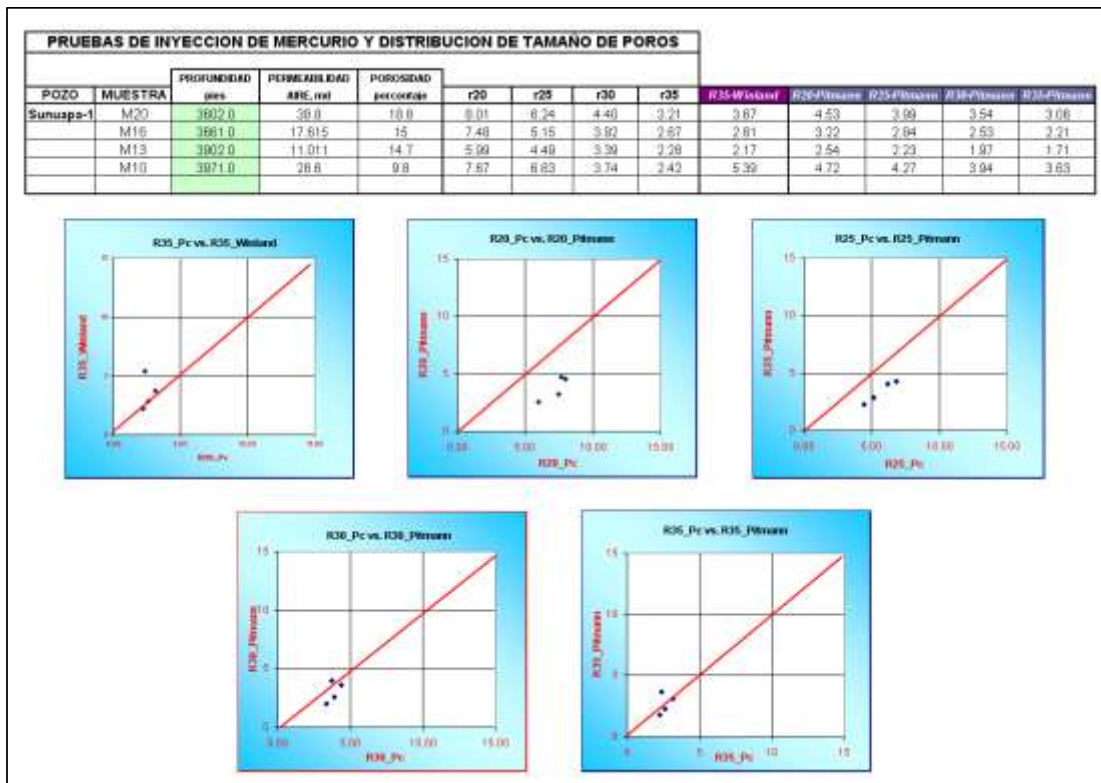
PRUEBAS DE INYECCION DE MERCURIO Y DISTRIBUCION DE TAMAÑO DE POROS

| POZO | MUESTRA | PROFUNDIDAD pies | PERMEABILIDAD AIRE, md | POROSIDAD porcentaje | r20 | r25 | r30 | r35 | R35-Winland | R20-Pittmann | R25-Pittmann | R30-Pittmann | R35-Pittmann |
|---|---|---|---|---|---|---|---|---|---|---|---|---|---|
| Sunuapa-1 | M20 | 3802.0 | 38.8 | 18.8 | 8.01 | 6.24 | 4.40 | 3.21 | 3.87 | 4.53 | 3.99 | 3.54 | 3.06 |
| | M16 | 3861.0 | 17.615 | 15 | 7.48 | 5.15 | 3.82 | 2.67 | 2.81 | 3.22 | 2.84 | 2.53 | 2.21 |
| | M13 | 3902.0 | 11.011 | 14.7 | 5.99 | 4.49 | 3.39 | 2.28 | 2.17 | 2.54 | 2.23 | 1.97 | 1.71 |
| | M10 | 3971.0 | 28.6 | 9.8 | 7.67 | 6.83 | 3.74 | 2.42 | 5.39 | 4.72 | 4.27 | 3.94 | 3.63 |

R35_Pc vs. R35_Winland
R35_Winland
R35_Pc
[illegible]

R20_Pc vs. R20_Pittmann
15
10
5
0
R20_Pittmann
0.00 5.00 10.00 15.00
R20_Pc

R25_Pc vs. R25_Pittmann
15
10
5
0
R25_Pittmann
0.00 5.00 10.00 15.00
R25_Pc

R30_Pc vs. R30_Pittmann
15
10
5
0
R30_Pittmann
0.00 5.00 10.00 15.00
R30_Pc

R35_Pc vs. R35_Pittmann
15
10
5
0
R35_Pittmann
0 5 10 15
R35_Pc